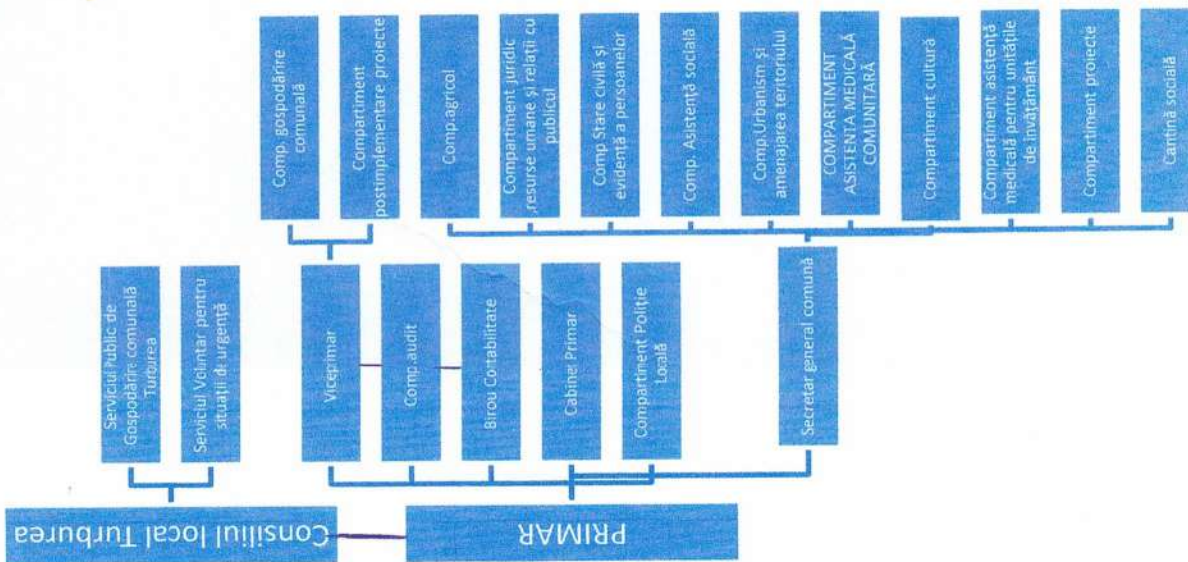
Consiliul local Turburea

PRIMAR

Serviciul Public de Gospodărire comunală Turburea

Serviciul Voluntar pentru situații de urgență

Viceprimar

Comp.audit

Birou Contabilitate

Cabinet Primar

Compartiment Poliție Locală

Secretar general comună

Comp. gospodărire comunală

Compartiment postimplementare proiecte

Comp.agricol

Compartiment juridic resurse umane și relații cu publicul

Comp Stare civilă și evidență a persoanelor

Comp. Asistență socială

Comp.Urbanism și amenajarea teritoriului

COMPARTIMENT ASISTENȚA MEDICALĂ COMUNITARĂ

Compartiment cultură

Compartiment asistență medicală pentru unitățile de învățământ

Compartiment proiecte

Cantină socială